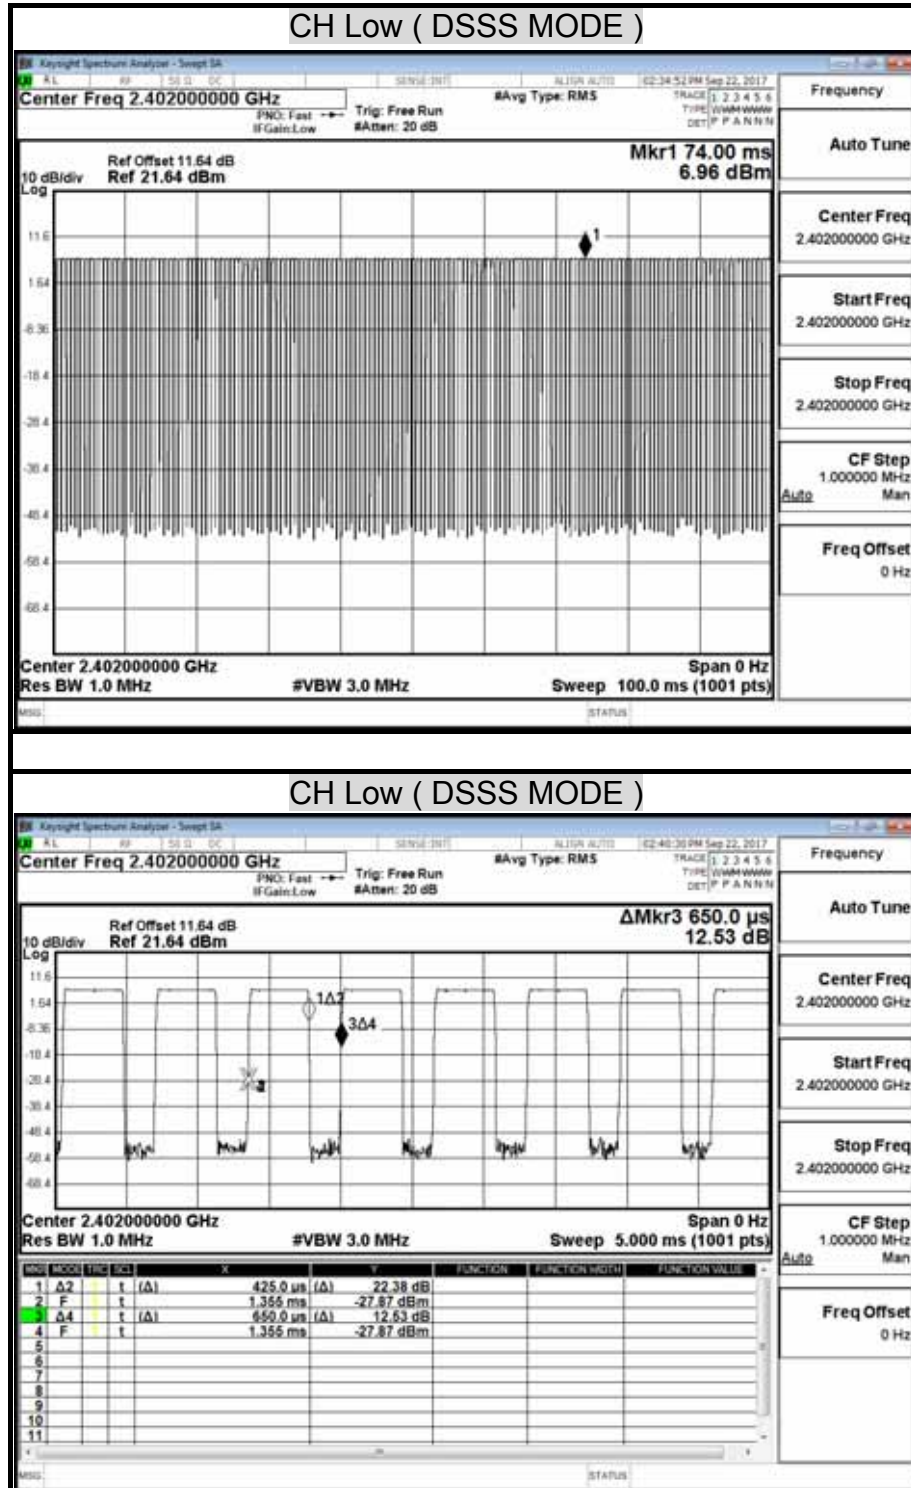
CH Low ( DSSS MODE )

Keysight Spectrum Analyzer - Swept SA

Center Freq 2.402000000 GHz
PNO: Fast
IFGain:Low
Trig: Free Run
#Atten: 20 dB
#Avg Type: RMS
02:34:52 PM Sep 22, 2017
TRACE 1 2 3 4 5 6
TYPE WWWWWW
DET P P A N N N

Ref Offset 11.64 dB
10 dB/div Ref 21.64 dBm
Log
Mkr1 74.00 ms
6.96 dBm

11.6
1.64
-8.36
-18.4
-28.4
-38.4
-48.4
-58.4
-68.4

1

Center 2.402000000 GHz
Res BW 1.0 MHz
#VBW 3.0 MHz
Span 0 Hz
Sweep 100.0 ms (1001 pts)

MSG
STATUS

Frequency
Auto Tune
Center Freq
2.402000000 GHz
Start Freq
2.402000000 GHz
Stop Freq
2.402000000 GHz
CF Step
1.000000 MHz
Auto
Man
Freq Offset
0 Hz

CH Low ( DSSS MODE )

Keysight Spectrum Analyzer - Swept SA

Center Freq 2.402000000 GHz
PNO: Fast
IFGain:Low
Trig: Free Run
#Atten: 20 dB
#Avg Type: RMS
02:40:30 PM Sep 22, 2017
TRACE 1 2 3 4 5 6
TYPE WWWWWW
DET P P A N N N

Ref Offset 11.64 dB
10 dB/div Ref 21.64 dBm
Log
ΔMkr3 650.0 µs
12.53 dB

11.6
1.64
-8.36
-18.4
-28.4
-38.4
-48.4
-58.4
-68.4

1Δ2
3Δ4
2

Center 2.402000000 GHz
Res BW 1.0 MHz
#VBW 3.0 MHz
Span 0 Hz
Sweep 5.000 ms (1001 pts)

| MKR | MODE | TRC | SCL | X | | Y | FUNCTION | FUNCTION WIDTH | FUNCTION VALUE |
|---|---|---|---|---|---|---|---|---|---|
| 1 | Δ2 | | t | (Δ) | 425.0 µs | (Δ) 22.38 dB | | | |
| 2 | F | | t | | 1.355 ms | -27.87 dBm | | | |
| 3 | Δ4 | | t | (Δ) | 650.0 µs | (Δ) 12.53 dB | | | |
| 4 | F | | t | | 1.355 ms | -27.87 dBm | | | |
| 5 | | | | | | | | | |
| 6 | | | | | | | | | |
| 7 | | | | | | | | | |
| 8 | | | | | | | | | |
| 9 | | | | | | | | | |
| 10 | | | | | | | | | |
| 11 | | | | | | | | | |

MSG
STATUS

Frequency
Auto Tune
Center Freq
2.402000000 GHz
Start Freq
2.402000000 GHz
Stop Freq
2.402000000 GHz
CF Step
1.000000 MHz
Auto
Man
Freq Offset
0 Hz